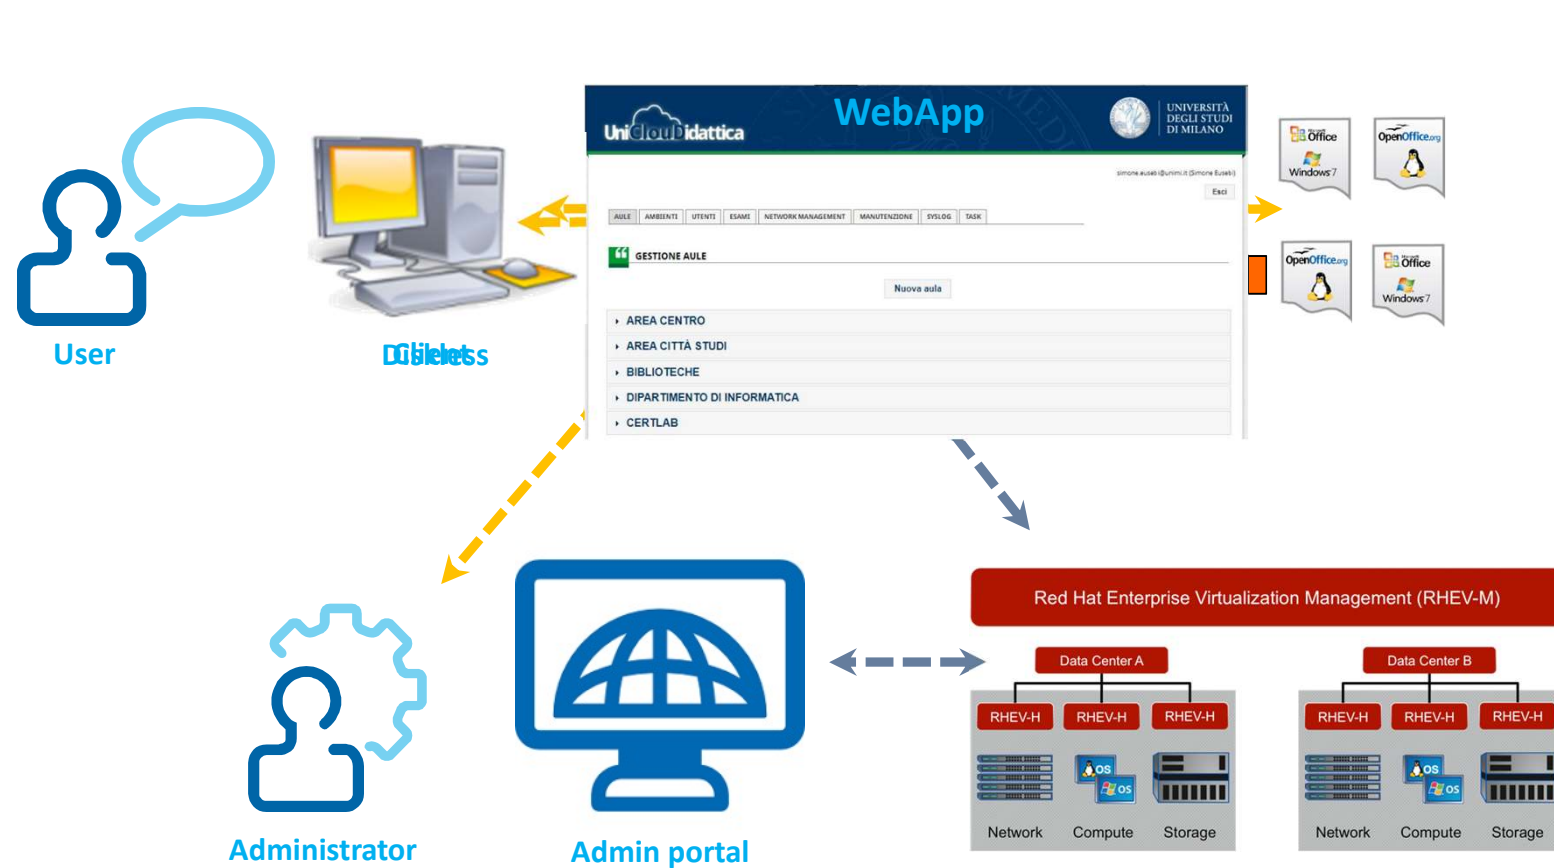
User

Diskless Clients

UniCloudidattica

WebApp

UNIVERSITÀ DEGLI STUDI DI MILANO

simone.ausati@unimi.it (Simone Eusebi)

Esci

AULE AMBIENTI UTENTI ESAMI NETWORK MANAGEMENT MANUTENZIONE SYSLOG TASK

GESTIONE AULE

Nuova aula

AREA CENTRO

AREA CITTÀ STUDI

BIBLIOTECHE

DIPARTIMENTO DI INFORMATICA

CERTLAB

Office Windows 7

OpenOffice.org

OpenOffice.org

Office Windows 7

Administrator

Admin portal

Red Hat Enterprise Virtualization Management (RHEV-M)

Data Center A

RHEV-H RHEV-H RHEV-H

OS OS

Network Compute Storage

Data Center B

RHEV-H RHEV-H RHEV-H

OS OS

Network Compute Storage